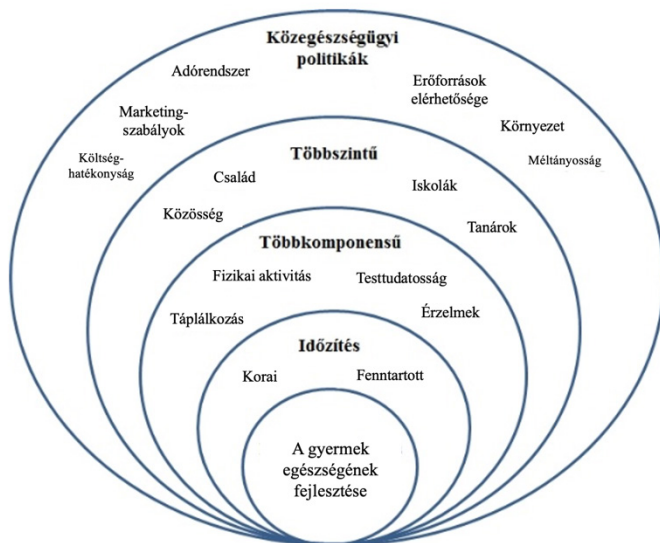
Közegészségügyi politikák

Adórendszer

Erőforrások elérhetősége

Marketing-szabályok

Környezet

Költség-hatékonyság

Méltányosság

Többszintű

Család

Iskolák

Közösség

Tanárok

Többkomponensű

Fizikai aktivitás

Testtudatosság

Táplálkozás

Érzelmek

Időzítés

Korai

Fenntartott

A gyermek egészségének fejlesztése